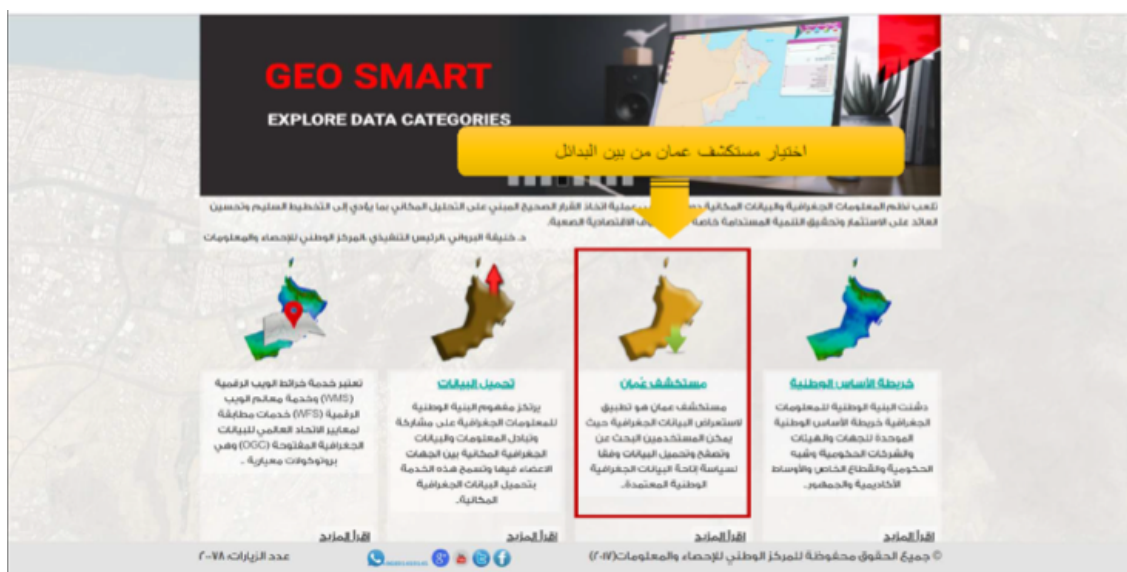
GEO SMART

EXPLORE DATA CATEGORIES

اختيار مستكشف عمان من بين البدائل

تلعب نظم المعلومات الجغرافية والبيانات المكانية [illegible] عملية اتخاذ القرار الصحيح المبني على التحليل المكاني بما يؤدي إلى التخطيط السليم وتحسين العائد على الاستثمار وتحقيق التنمية المستدامة خاصة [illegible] الاقتصادية الصعبة.

د. خليفة البرواني، الرئيس التنفيذي، المركز الوطني للإحصاء والمعلومات

خريطة الأساس الوطنية

دشنت البنية الوطنية للمعلومات الجغرافية خريطة الأساس الوطنية الموحدة للجهات والهيئات والشركات الحكومية وشبه الحكومية والقطاع الخاص والأوساط الأكاديمية والجمهور.

اقرأ المزيد

مستكشف عُمان

مستكشف عمان هو تطبيق لاستعراض البيانات الجغرافية حيث يمكن المستخدمين البحث عن وتصفح وتحميل البيانات وفقا لسياسة إتاحة البيانات الجغرافية الوطنية المعتمدة..

اقرأ المزيد

تحميل البيانات

يرتكز مفهوم البنية الوطنية للمعلومات الجغرافية على مشاركة وتبادل المعلومات والبيانات الجغرافية المكانية بين الجهات الاعضاء فيها وتسمح هذه الخدمة بتحميل البيانات الجغرافية المكانية..

اقرأ المزيد

تعتبر خدمة خرائط الويب الرقمية (WMS) وخدمة معالم الويب الرقمية (WFS) خدمات مطابقة لمعايير الاتحاد العالمي للبيانات الجغرافية المفتوحة (OGC) وهي بروتوكولات معيارية ..

اقرأ المزيد

© جميع الحقوق محفوظة للمركز الوطني للإحصاء والمعلومات (٢٠١٧)

عدد الزيارات: ٢٠٧٨